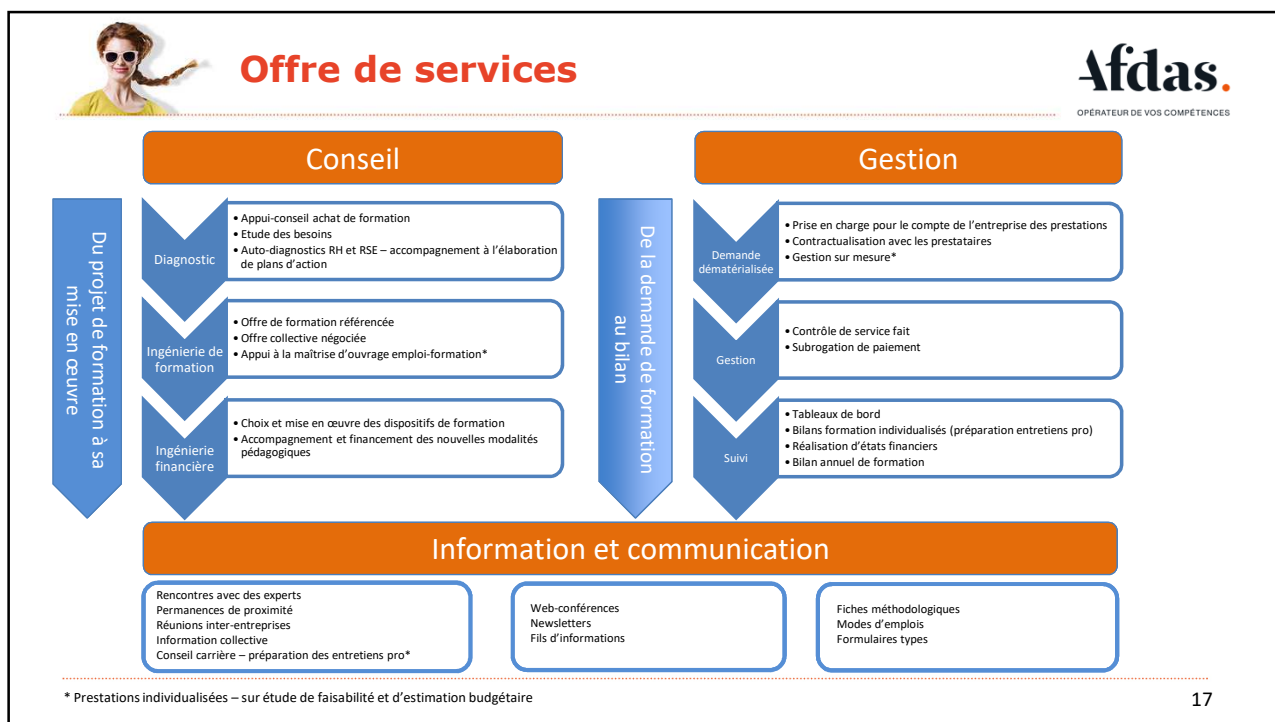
Offre de services

Afdas.
OPÉRATEUR DE VOS COMPÉTENCES

Conseil

Du projet de formation à sa mise en œuvre

Diagnostic
• Appui-conseil achat de formation
• Etude des besoins
• Auto-diagnostics RH et RSE – accompagnement à l'élaboration de plans d'action

Ingénierie de formation
• Offre de formation référencée
• Offre collective négociée
• Appui à la maîtrise d'ouvrage emploi-formation*

Ingénierie financière
• Choix et mise en œuvre des dispositifs de formation
• Accompagnement et financement des nouvelles modalités pédagogiques

Gestion

De la demande de formation au bilan

Demande dématérialisée
• Prise en charge pour le compte de l'entreprise des prestations
• Contractualisation avec les prestataires
• Gestion sur mesure*

Gestion
• Contrôle de service fait
• Subrogation de paiement

Suivi
• Tableaux de bord
• Bilans formation individualisés (préparation entretiens pro)
• Réalisation d'états financiers
• Bilan annuel de formation

Information et communication

Rencontres avec des experts
Permanences de proximité
Réunions inter-entreprises
Information collective
Conseil carrière – préparation des entretiens pro*

Web-conférences
Newsletters
Fils d'informations

Fiches méthodologiques
Modes d'emplois
Formulaires types

* Prestations individualisées – sur étude de faisabilité et d'estimation budgétaire

17